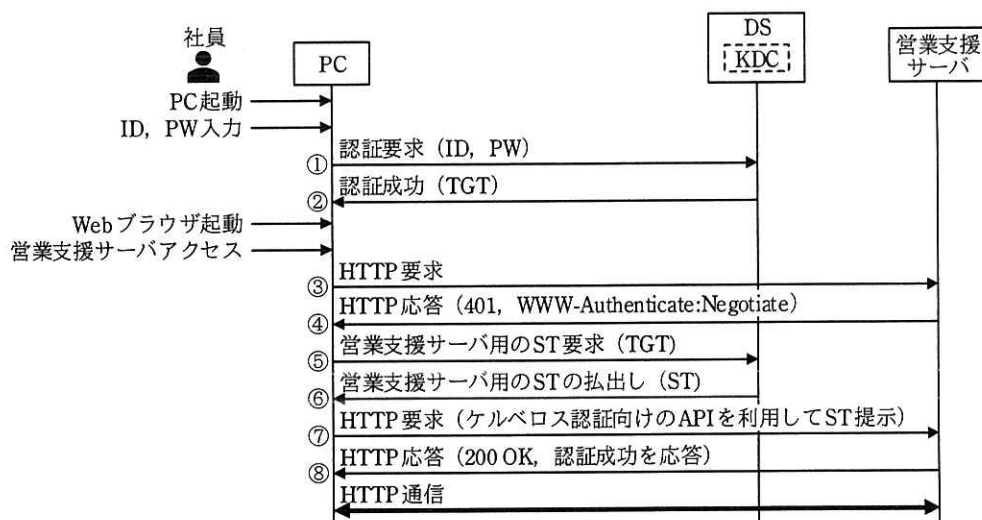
社員

PC

DS

KDC

営業支援サーバ

PC起動

ID, PW入力

① 認証要求（ID, PW）

② 認証成功（TGT）

Webブラウザ起動

営業支援サーバアクセス

③ HTTP要求

④ HTTP応答（401, WWW-Authenticate:Negotiate）

⑤ 営業支援サーバ用のST要求（TGT）

⑥ 営業支援サーバ用のSTの払出し（ST）

⑦ HTTP要求（ケルベロス認証向けのAPIを利用してST提示）

⑧ HTTP応答（200 OK, 認証成功を応答）

HTTP通信